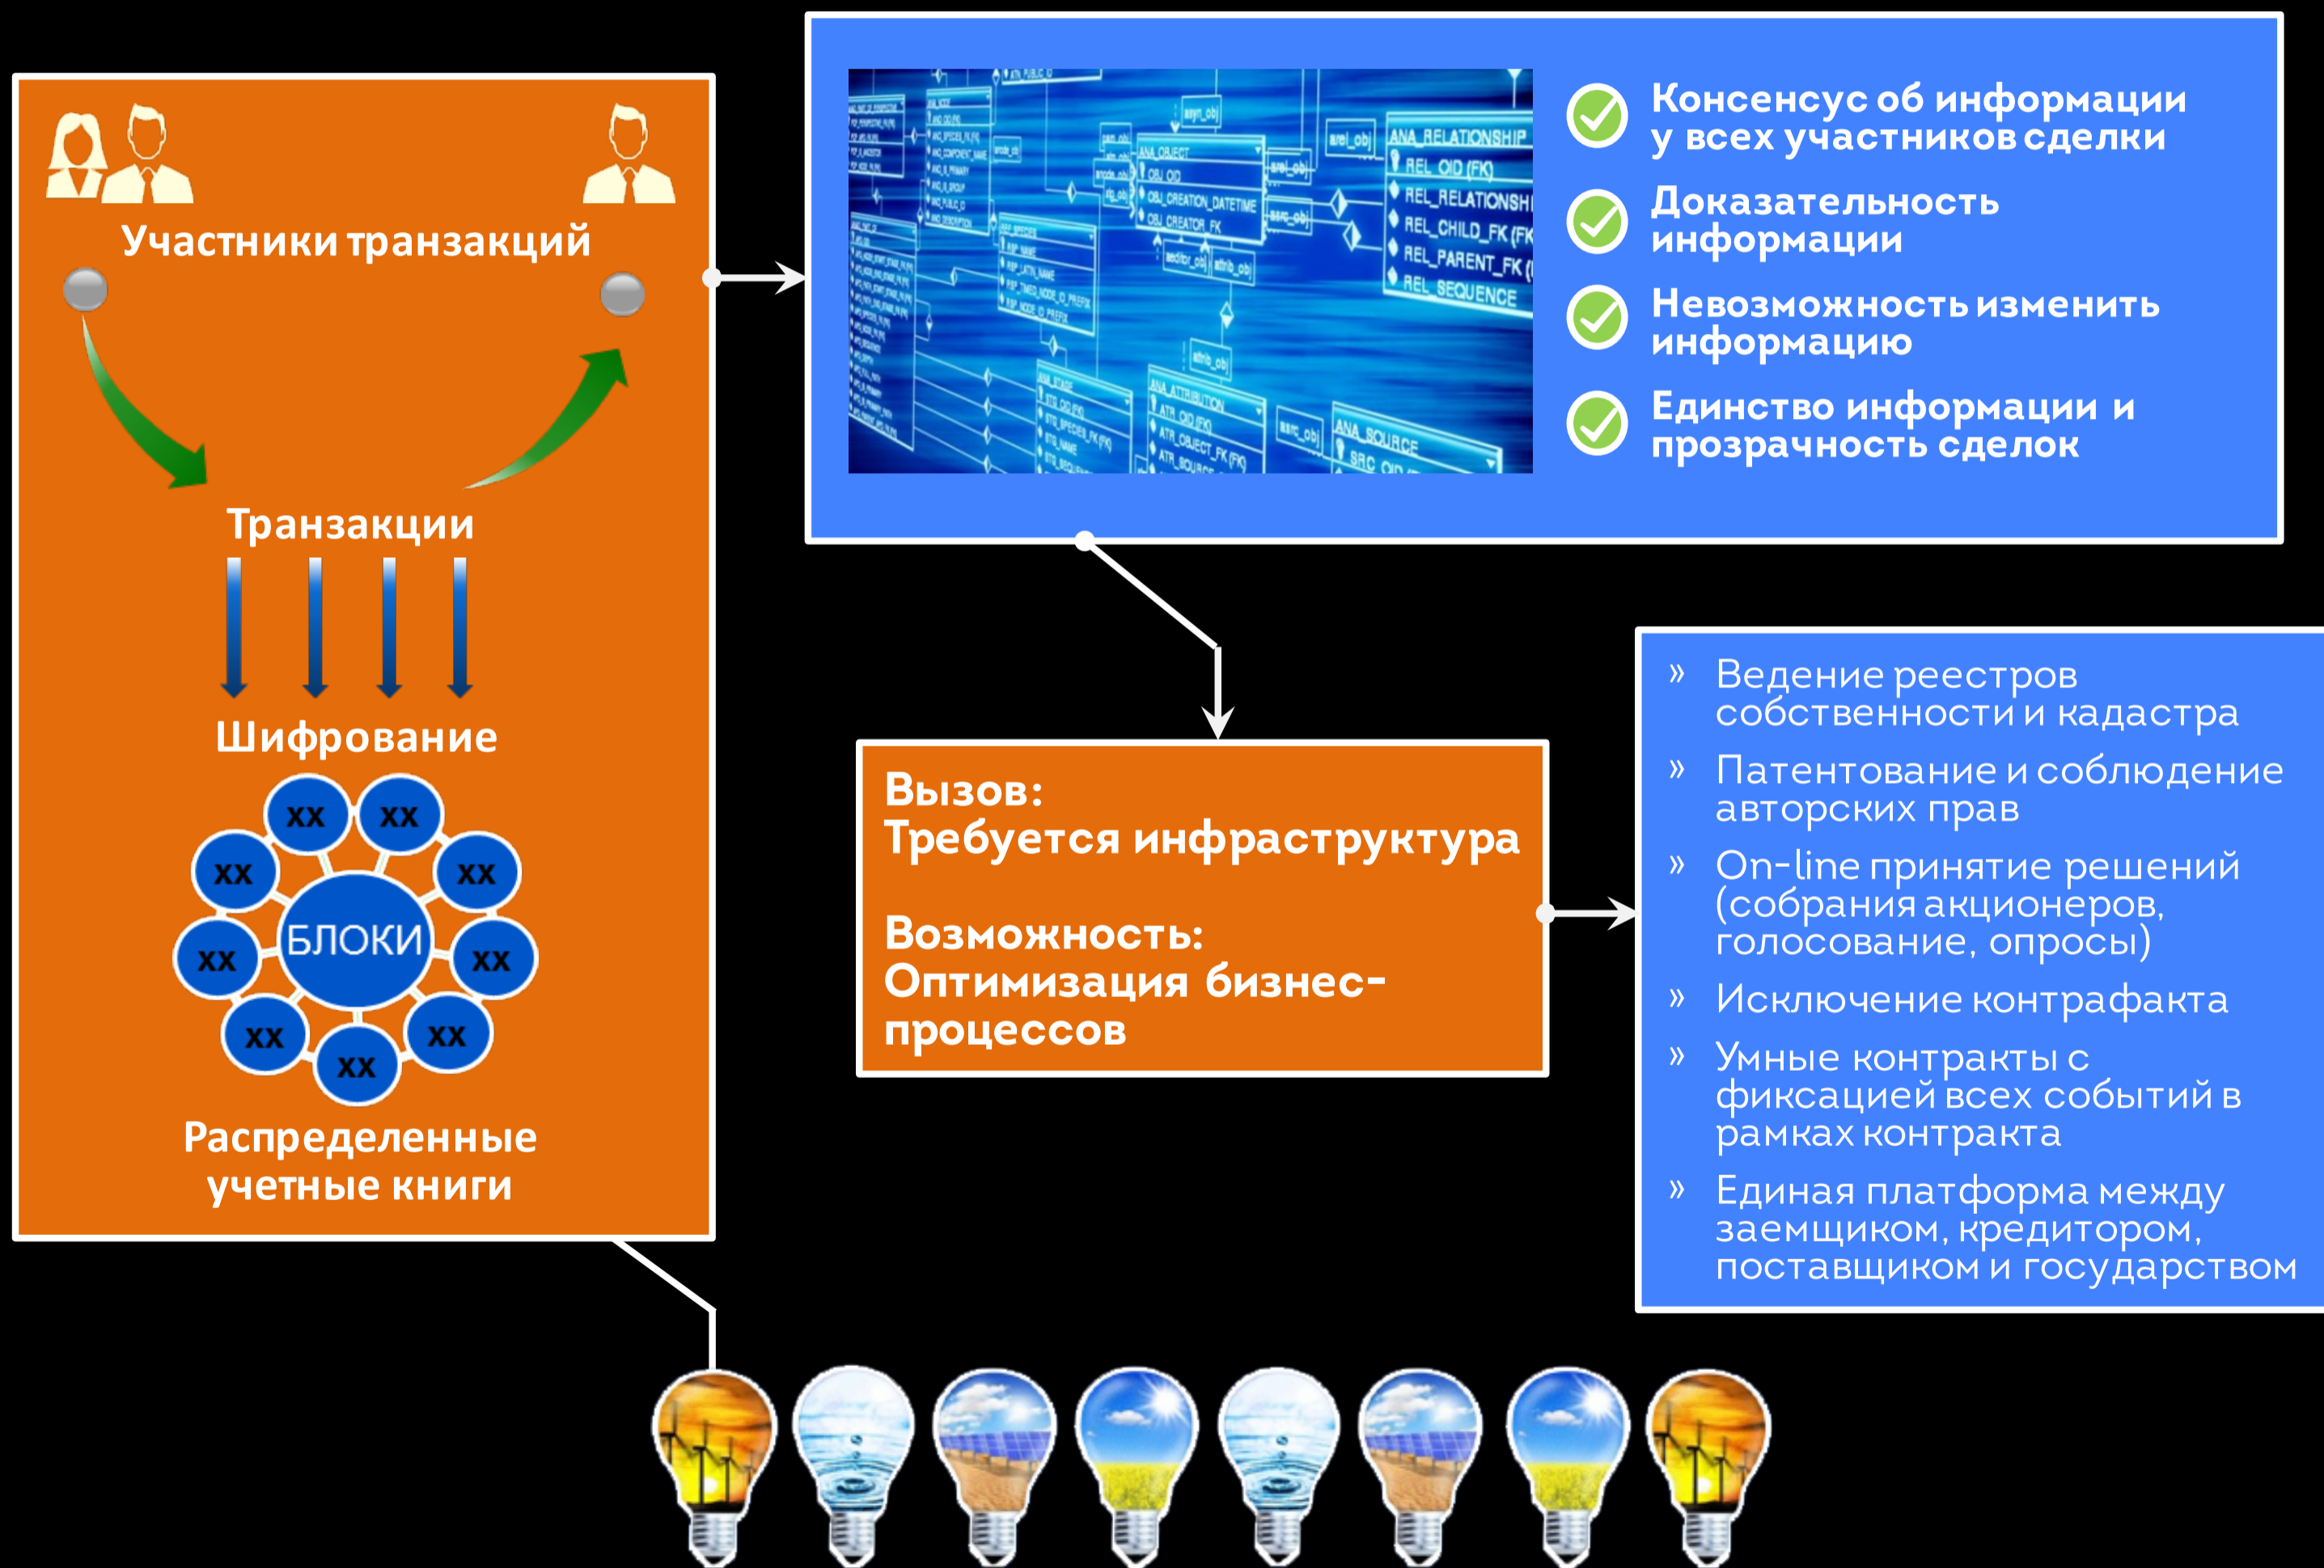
Участники транзакций

Транзакции

Шифрование

XX XX XX XX БЛОКИ XX XX XX XX XX

Распределенные учетные книги

Консенсус об информации у всех участников сделки

Доказательность информации

Невозможность изменить информацию

Единство информации и прозрачность сделок

Вызов:
Требуется инфраструктура

Возможность:
Оптимизация бизнес-процессов

» Ведение реестров собственности и кадастра

» Патентование и соблюдение авторских прав

» On-line принятие решений (собрания акционеров, голосование, опросы)

» Исключение контрафакта

» Умные контракты с фиксацией всех событий в рамках контракта

» Единая платформа между заемщиком, кредитором, поставщиком и государством